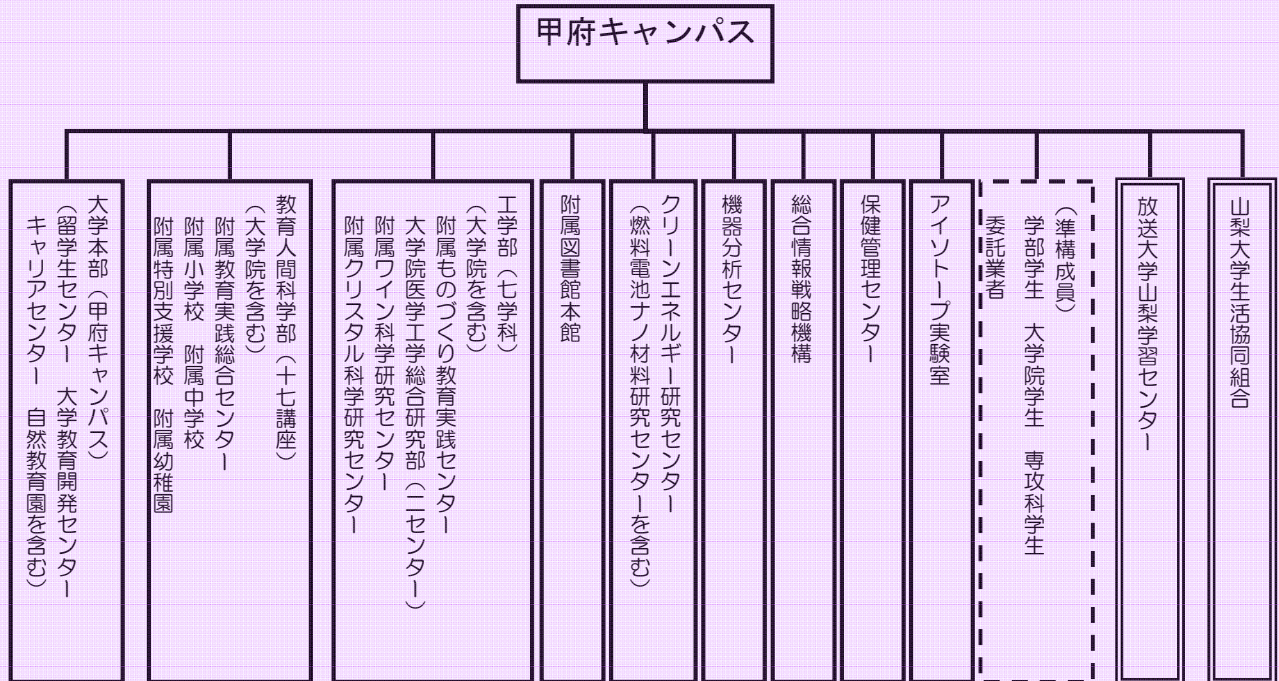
甲府キャンパス

大学本部（甲府キャンパス）
（留学生センター　大学教育開発センター
キャリアセンター　自然教育園を含む）

教育人間科学部（十七講座）
（大学院を含む）
附属教育実践総合センター
附属小学校　附属中学校
附属特別支援学校　附属幼稚園

工学部（七学科）
（大学院を含む）
附属ものづくり教育実践センター
大学院医学工学総合研究部（二センター）
附属ワイン科学研究センター
附属クリスタル科学研究センター

附属図書館本館

クリーンエネルギー研究センター
（燃料電池ナノ材料研究センターを含む）

機器分析センター

総合情報戦略機構

保健管理センター

アイソトープ実験室

（準構成員）
学部学生　大学院学生　専攻科学生
委託業者

放送大学山梨学習センター

山梨大学生活協同組合